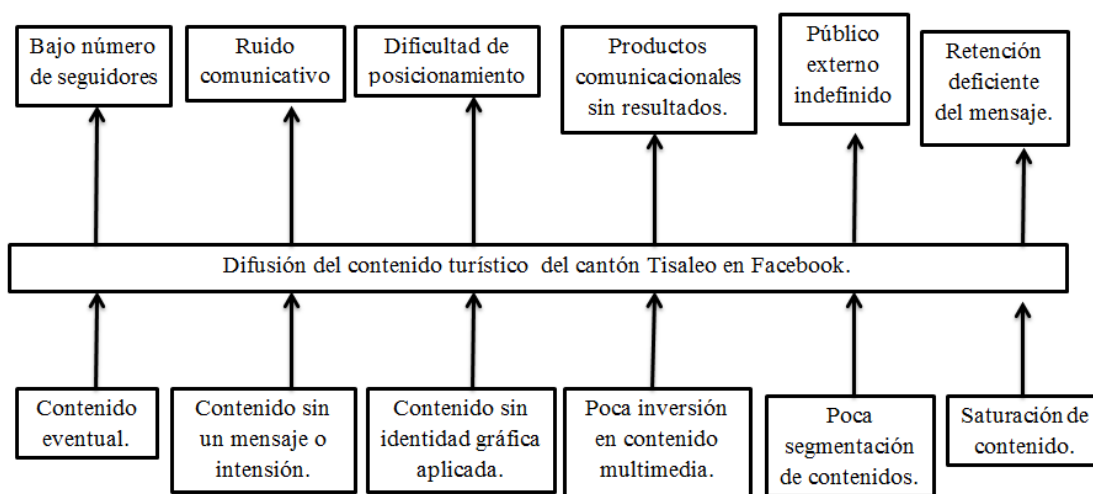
Bajo número de seguidores

Ruido comunicativo

Dificultad de posicionamiento

Productos comunicacionales sin resultados.

Público externo indefinido

Retención deficiente del mensaje.

Difusión del contenido turístico del cantón Tisaleo en Facebook.

Contenido eventual.

Contenido sin un mensaje o intensión.

Contenido sin identidad gráfica aplicada.

Poca inversión en contenido multimedia.

Poca segmentación de contenidos.

Saturación de contenido.